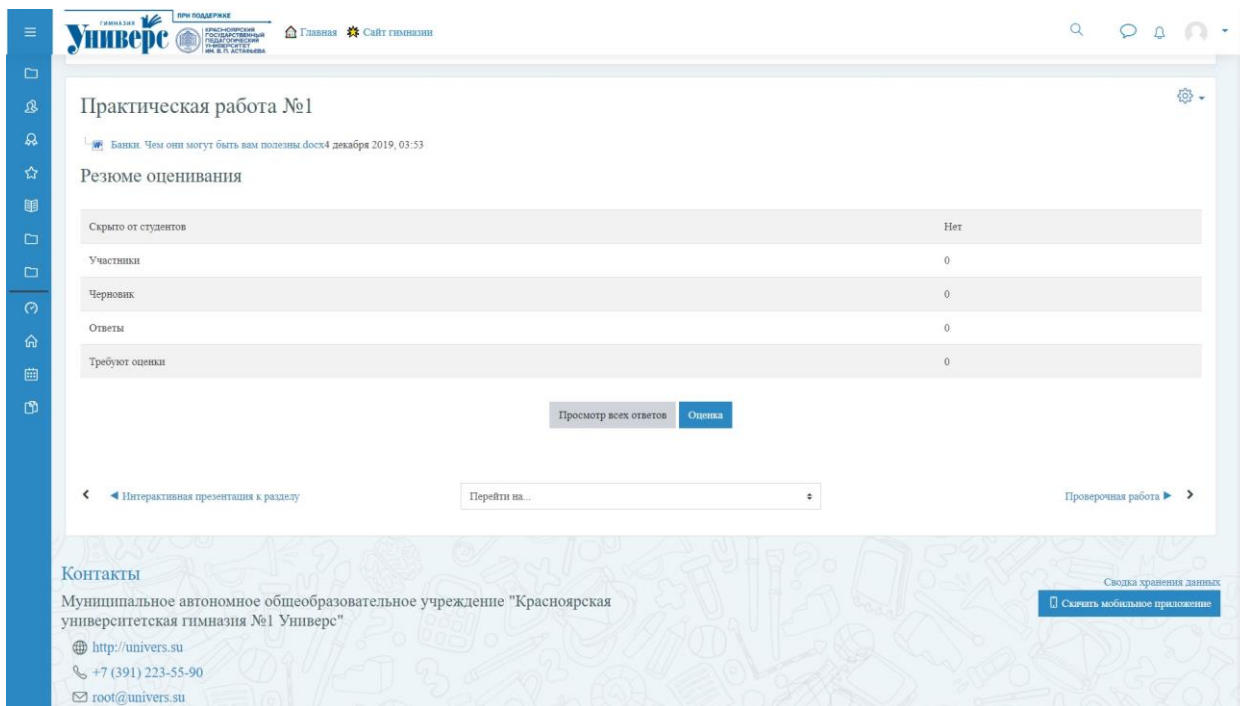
ГИМНАЗИЯ Универс ПРИ ПОДДЕРЖКЕ КРАСНОЯРСКИЙ ГОСУДАРСТВЕННЫЙ ПЕДАГОГИЧЕСКИЙ УНИВЕРСИТЕТ ИМ. В. П. АСТАФЬЕВА

Главная Сайт гимназии

Практическая работа №1

Банки. Чем они могут быть вам полезны.docx4 декабря 2019, 03:53

Резюме оценивания

| | |
|---|---|
| Скрыто от студентов | Нет |
| Участники | 0 |
| Черновик | 0 |
| Ответы | 0 |
| Требуют оценки | 0 |

Просмотр всех ответов Оценка

◄ Интерактивная презентация к разделу

Перейти на...

Проверочная работа ►

Контакты

Муниципальное автономное общеобразовательное учреждение "Красноярская университетская гимназия №1 Универс"

http://univers.su

+7 (391) 223-55-90

root@univers.su

Сводка хранения данных

Скачать мобильное приложение